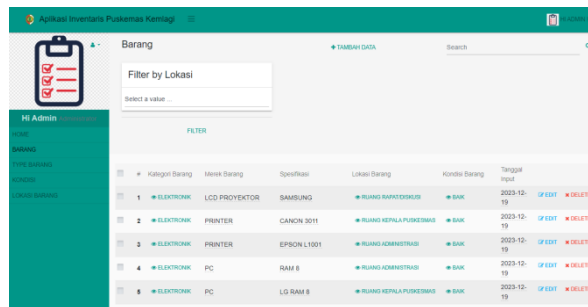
Aplikasi Inventaris Puskesmas Kemlagi ☰

HI ADMIN

Hi Admin

HOME

BARANG

TYPE BARANG

KONDISI

LOKASI BARANG

Barang

+ TAMBAH DATA

Search

Filter by Lokasi

Select a value ...

FILTER

| # | Kategori Barang | Merek Barang | Spesifikasi | Lokasi Barang | Kondisi Barang | Tanggal Input | |
|---|---|---|---|---|---|---|---|
| 1 | ELEKTRONIK | LCD PROYEKTOR | SAMSUNG | RUANG RAPAT/DISKUSI | BAIK | 2023-12-19 | EDIT DELETE |
| 2 | ELEKTRONIK | PRINTER | CANON 3011 | RUANG KEPALA PUSKESMAS | BAIK | 2023-12-19 | EDIT DELETE |
| 3 | ELEKTRONIK | PRINTER | EPSON L1001 | RUANG ADMINISTRASI | BAIK | 2023-12-19 | EDIT DELETE |
| 4 | ELEKTRONIK | PC | RAM 8 | RUANG ADMINISTRASI | BAIK | 2023-12-19 | EDIT DELETE |
| 5 | ELEKTRONIK | PC | LG RAM 8 | RUANG KEPALA PUSKESMAS | BAIK | 2023-12-19 | EDIT DELETE |